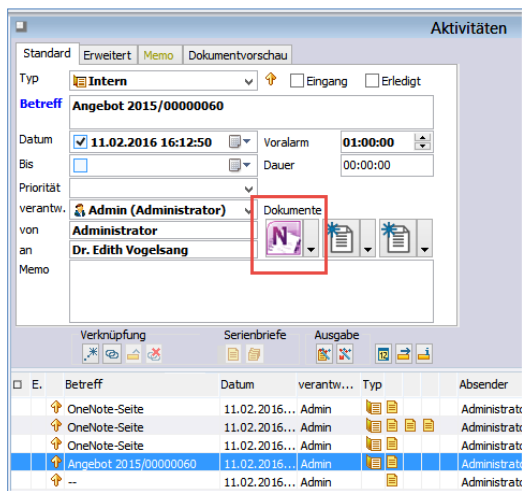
Aktivitäten

Standard | Erweitert | Memo | Dokumentvorschau

Typ: Intern
Eingang
Erledigt
Betreff: Angebot 2015/00000060
Datum: 11.02.2016 16:12:50
Voralarm: 01:00:00
Bis
Dauer: 00:00:00
Priorität
verantw.: Admin (Administrator)
Dokumente
von: Administrator
an: Dr. Edith Vogelsang
Memo

Verknüpfung
Serienbriefe
Ausgabe

| E. | Betreff | Datum | verantw... | Typ | Absender |
|---|---|---|---|---|---|
| | OneNote-Seite | 11.02.2016... | Admin | | Administrato |
| | OneNote-Seite | 11.02.2016... | Admin | | Administrato |
| | OneNote-Seite | 11.02.2016... | Admin | | Administrato |
| | Angebot 2015/00000060 | 11.02.2016... | Admin | | Administrato |
| | -- | 11.02.2016... | Admin | | Administrato |